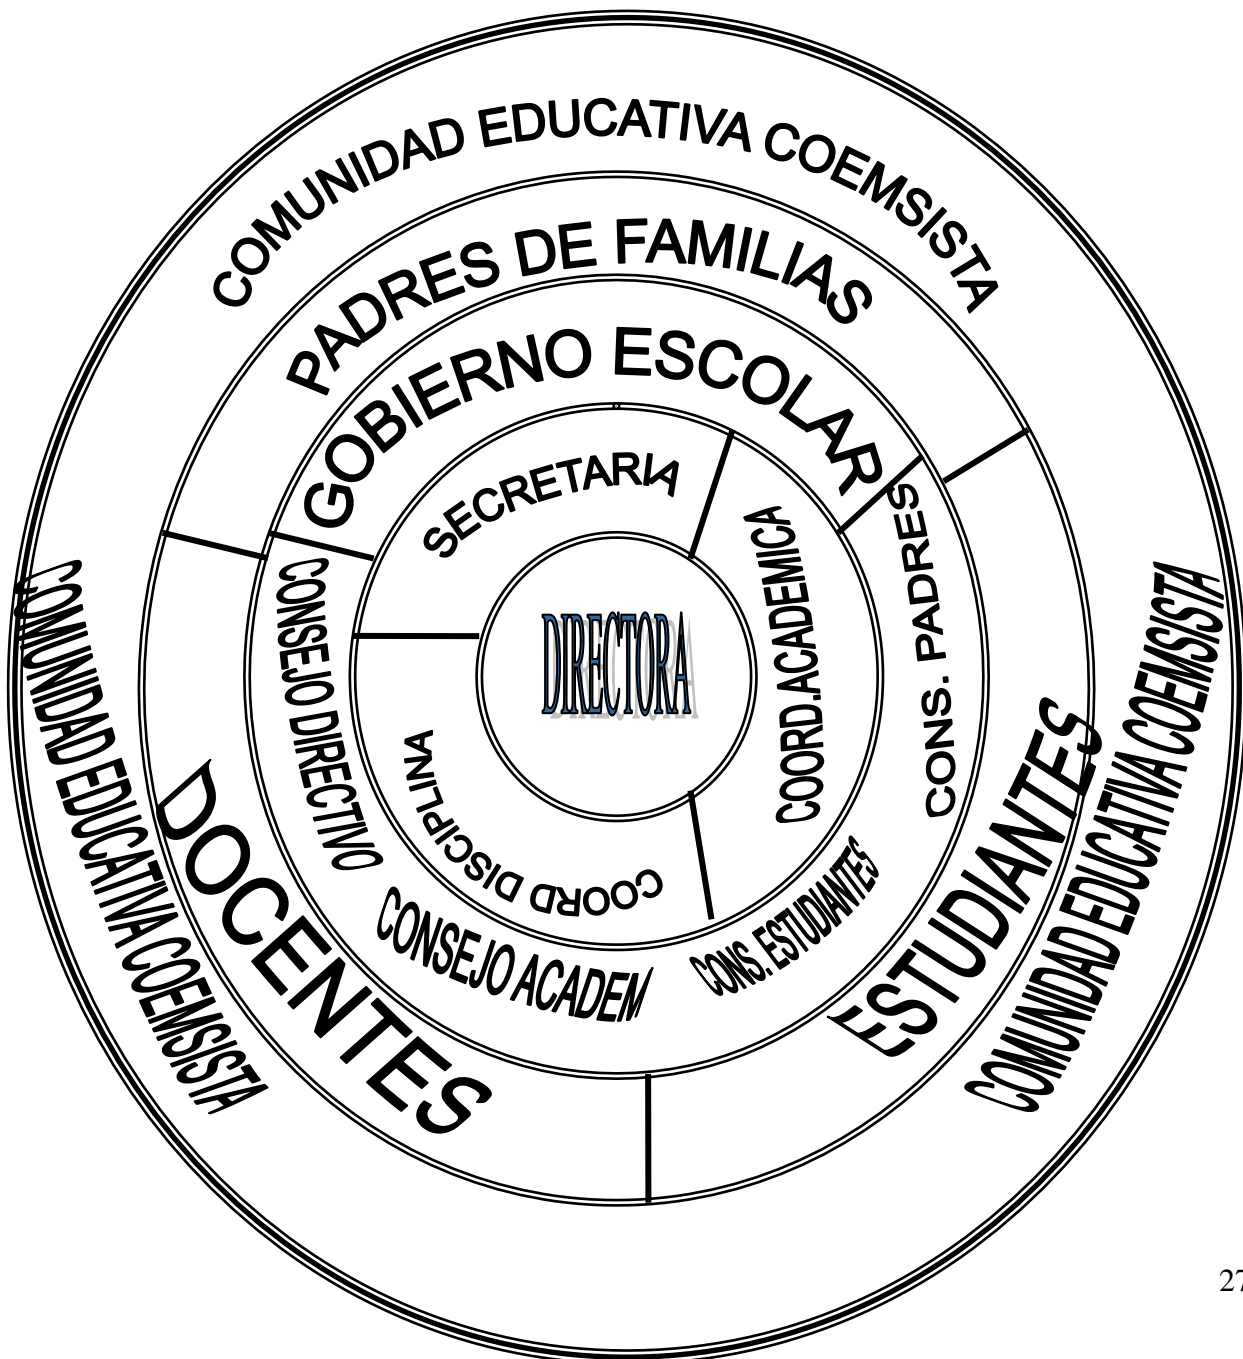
COMUNIDAD EDUCATIVA COEMSISTA

PADRES DE FAMILIAS

GOBIERNO ESCOLAR

SECRETARIA

COORD.ACADEMICA

CONS. PADRES

DIRECTORA

CONSEJO DIRECTIVO

COORD DISCIPLINA

CONSEJO ACADEM

CONS. ESTUDIANTES

DOCENTES

ESTUDIANTES

COMUNIDAD EDUCATIVA COEMSISTA

COMUNIDAD EDUCATIVA COEMSISTA

27